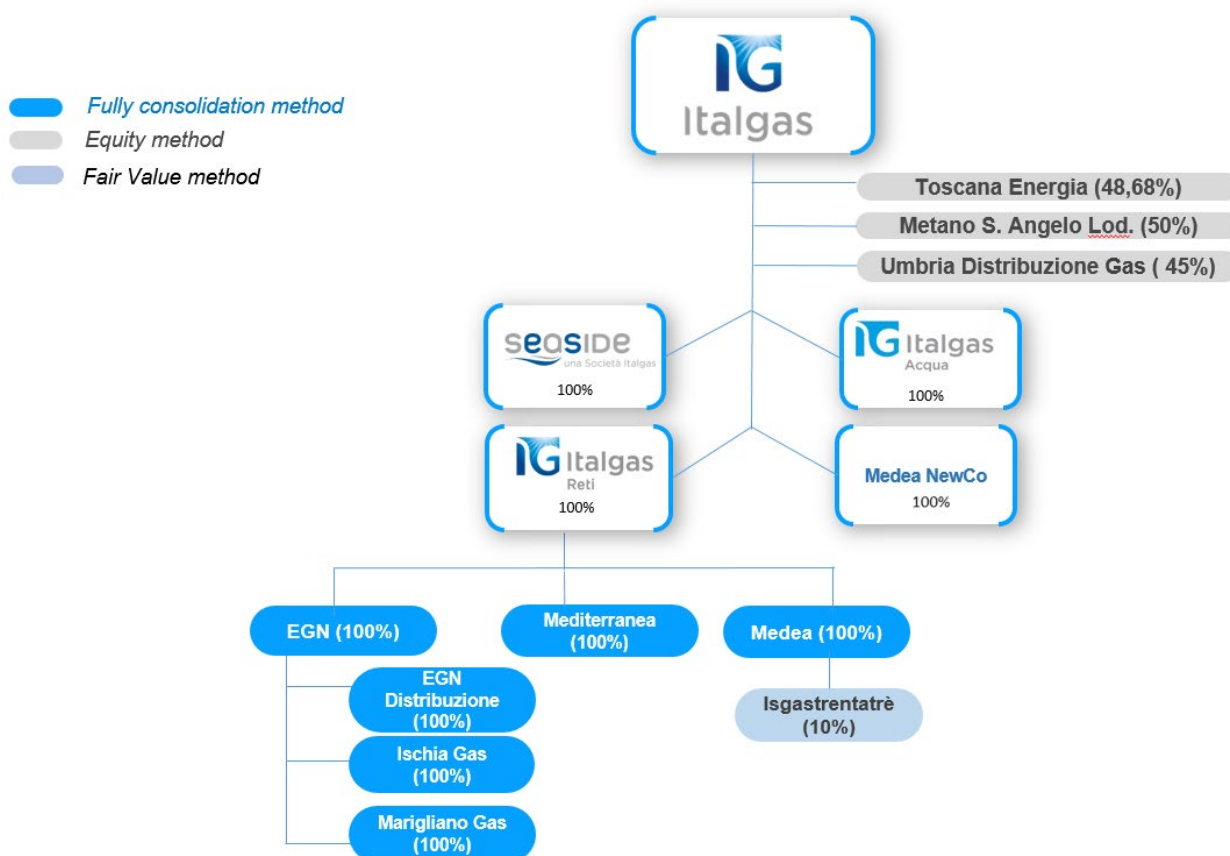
Fully consolidation method
Equity method
Fair Value method

IG Italgas

Toscana Energia (48,68%)
Metano S. Angelo Lod. (50%)
Umbria Distribuzione Gas ( 45%)

seaside una Società Italgas
100%

IG Italgas Acqua
100%

IG Italgas Reti
100%

Medea NewCo
100%

EGN (100%)

Mediterranea (100%)

Medea (100%)

EGN Distribuzione (100%)

Ischia Gas (100%)

Marigliano Gas (100%)

Isgastrentatrè (10%)